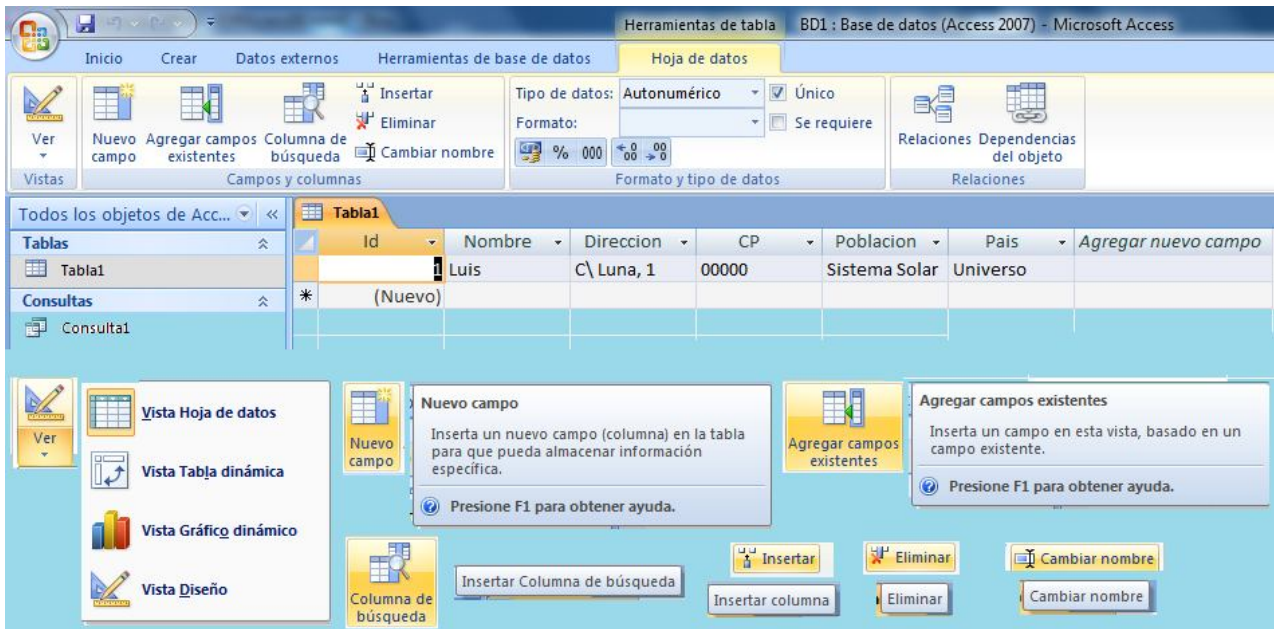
Herramientas de tabla BD1 : Base de datos (Access 2007) - Microsoft Access

Inicio Crear Datos externos Herramientas de base de datos Hoja de datos

Ver
Vistas

Nuevo campo
Agregar campos existentes
Columna de búsqueda
Insertar
Eliminar
Cambiar nombre
Campos y columnas

Tipo de datos: Autonumérico
Único
Formato:
Se requiere
% 000
Formato y tipo de datos

Relaciones
Dependencias del objeto
Relaciones

Todos los objetos de Acc... «
Tablas
Tabla1
Consultas
Consulta1

Tabla1

| Id | Nombre | Direccion | CP | Poblacion | Pais | Agregar nuevo campo |
|---|---|---|---|---|---|---|
| 1 | Luis | C\ Luna, 1 | 00000 | Sistema Solar | Universo | |
| (Nuevo) | | | | | | |

Ver

Vista Hoja de datos
Vista Tabla dinámica
Vista Gráfico dinámico
Vista Diseño

Nuevo campo

Nuevo campo
Inserta un nuevo campo (columna) en la tabla para que pueda almacenar información específica.
Presione F1 para obtener ayuda.

Agregar campos existentes

Agregar campos existentes
Inserta un campo en esta vista, basado en un campo existente.
Presione F1 para obtener ayuda.

Columna de búsqueda
Insertar Columna de búsqueda

Insertar
Insertar columna

Eliminar
Eliminar

Cambiar nombre
Cambiar nombre